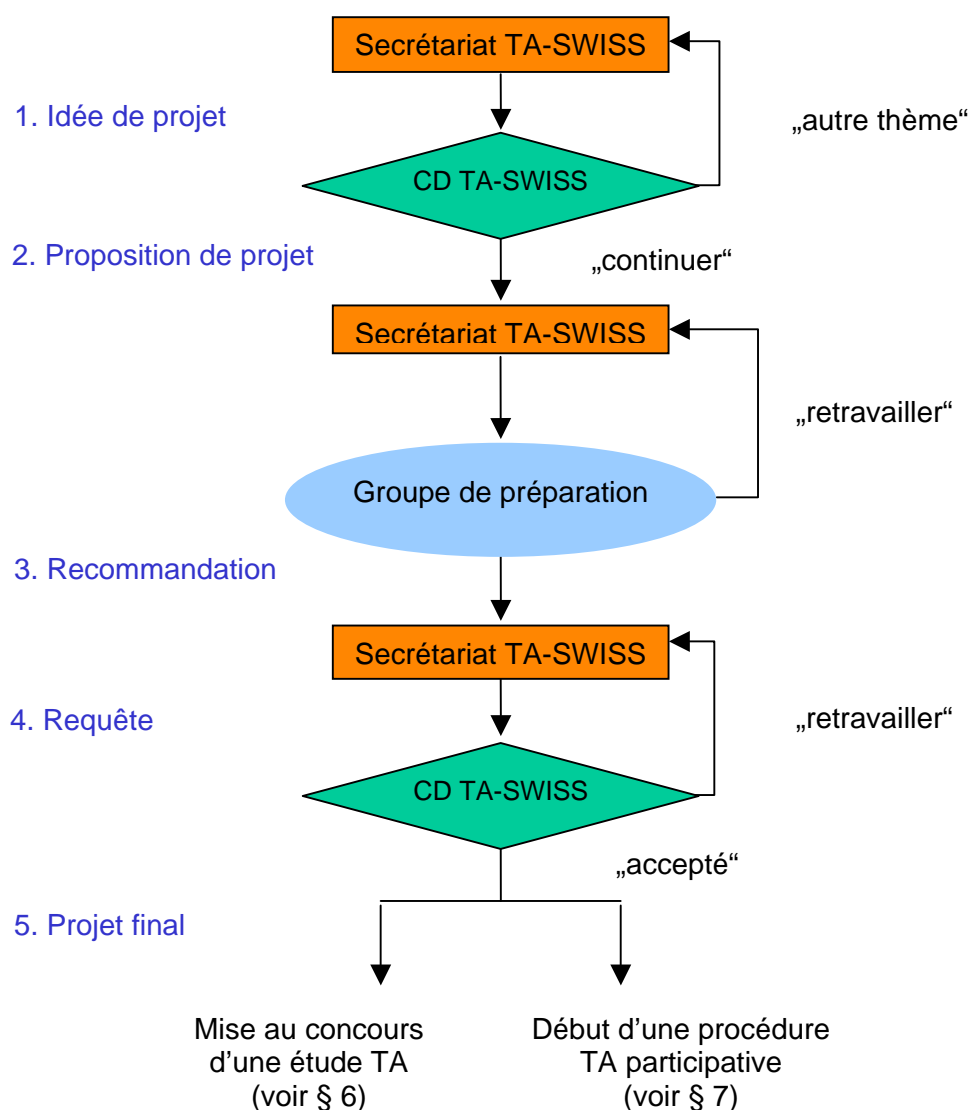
Secrétariat TA-SWISS

1. Idée de projet

„autre thème“

CD TA-SWISS

2. Proposition de projet

„continuer“

Secrétariat TA-SWISS

„retravailler“

Groupe de préparation

3. Recommandation

Secrétariat TA-SWISS

4. Requête

„retravailler“

CD TA-SWISS

„accepté“

5. Projet final

Mise au concours d'une étude TA (voir § 6)

Début d'une procédure TA participative (voir § 7)